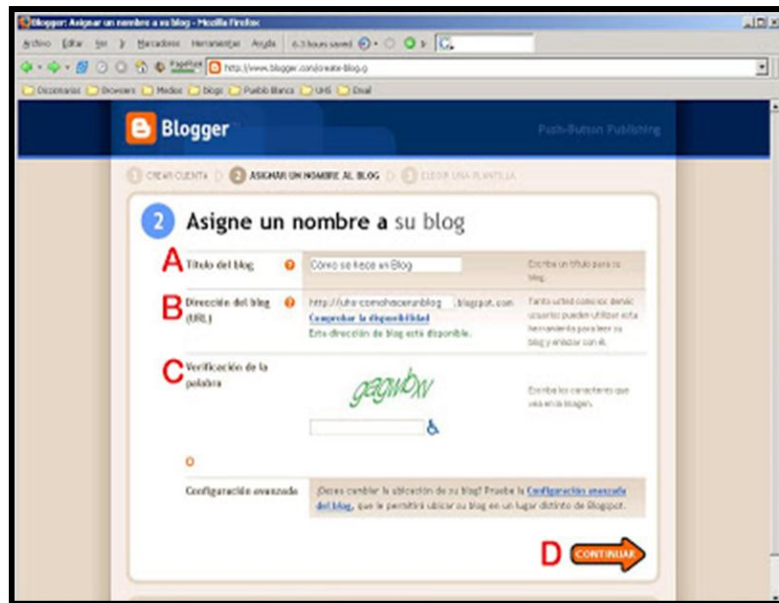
Blogger: Asignar un nombre a su blog - Mozilla Firefox

Archivo Editar Ver Marcadores Herramientas Ayuda 6.5 hours saved

http://www.blogger.com/create-blog.g

Diccionarios Browsers Medios Blogs Pueblo Blanco UHS Email

Blogger

Push-Button Publishing

CREAR CUENTA 2 ASIGNAR UN NOMBRE AL BLOG 3 ELEGIR UNA PLANTILLA

2 Asigne un nombre a su blog

A Título del blog

Cómo se hace un Blog

Escriba un título para su blog.

B Dirección del blog (URL)

http://uhs-comohacerunblog .blogspot.com

Comprobar la disponibilidad

Esta dirección de blog está disponible.

Tanto usted como los demás usuarios pueden utilizar esta herramienta para leer su blog y enlazar con él.

C Verificación de la palabra

gagwbxv

Escriba los caracteres que vea en la imagen.

O

Configuración avanzada

¿Desea cambiar la ubicación de su blog? Pruebe la Configuración avanzada del blog, que le permitirá ubicar su blog en un lugar distinto de Blogspot.

D CONTINUAR